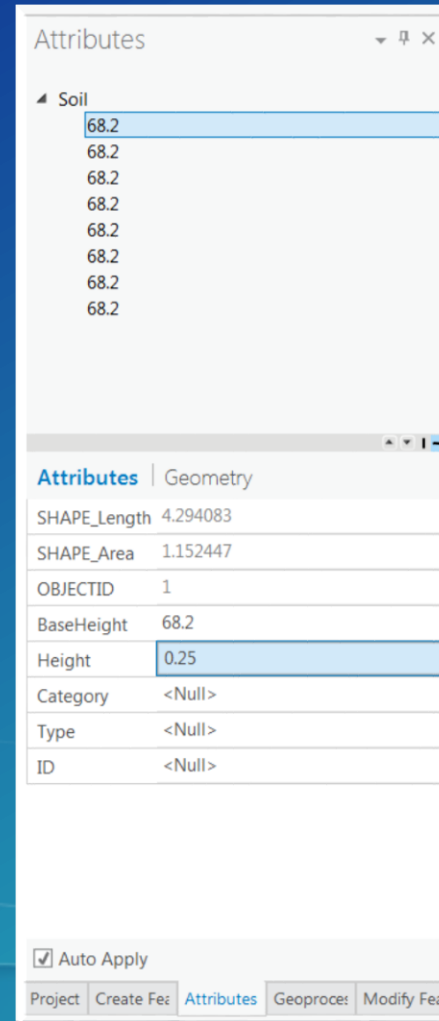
Attributes

Soil
68.2
68.2
68.2
68.2
68.2
68.2
68.2
68.2

Attributes | Geometry

| | |
|---|---|
| SHAPE_Length | 4.294083 |
| SHAPE_Area | 1.152447 |
| OBJECTID | 1 |
| BaseHeight | 68.2 |
| Height | 0.25 |
| Category | <Null> |
| Type | <Null> |
| ID | <Null> |

Auto Apply

Project | Create Fea | Attributes | Geoproces | Modify Fea